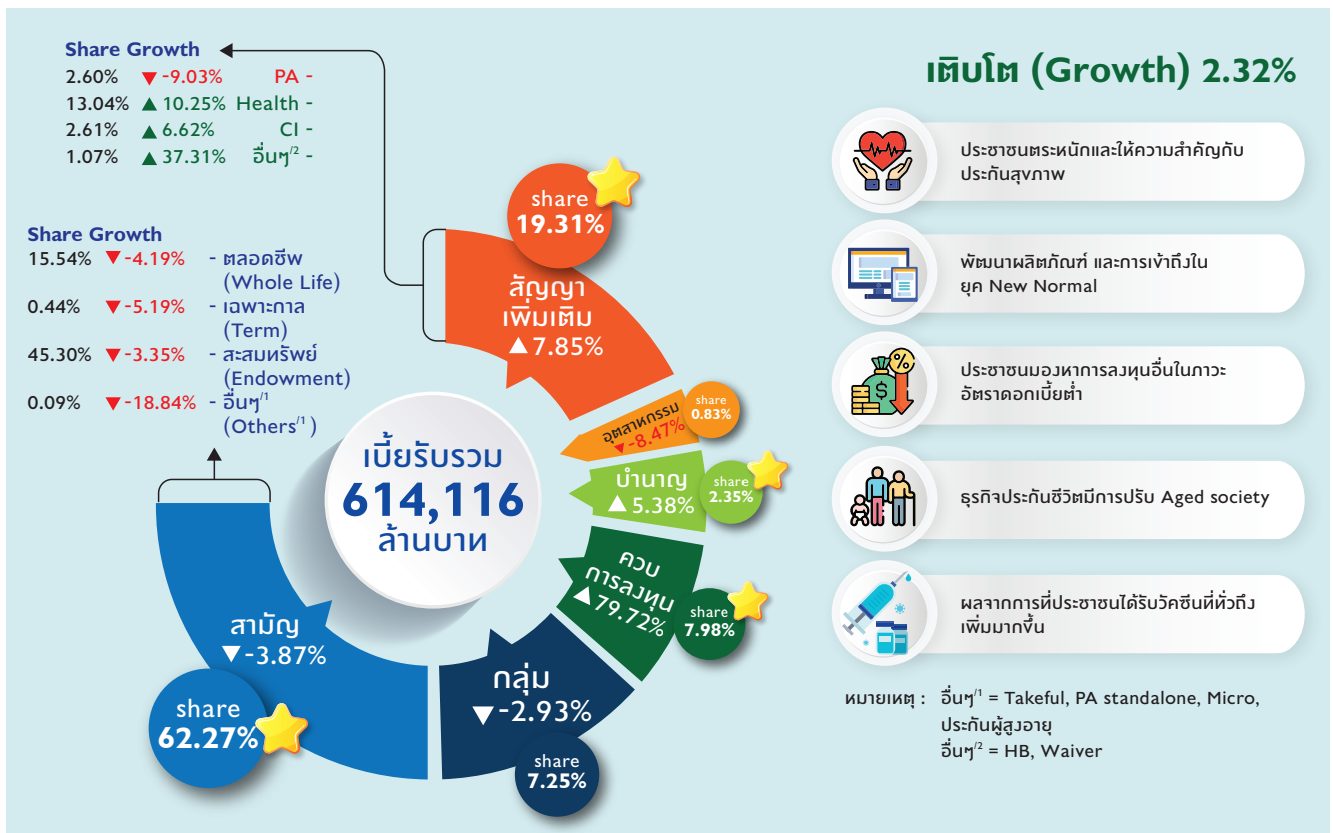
Share Growth
2.60% ▼-9.03% PA -
13.04% ▲10.25% Health -
2.61% ▲6.62% CI -
1.07% ▲37.31% อื่นๆ$^{/2}$ -

Share Growth
15.54% ▼-4.19% - ตลอดชีพ (Whole Life)
0.44% ▼-5.19% - เฉพาะกาล (Term)
45.30% ▼-3.35% - สะสมทรัพย์ (Endowment)
0.09% ▼-18.84% - อื่นๆ$^{/1}$ (Others$^{/1}$)

share 19.31%
สัญญาเพิ่มเติม ▲7.85%

อุตสาหกรรม ▼-8.47%
share 0.83%

บำนาญ ▲5.38%
share 2.35%

ควบการลงทุน ▲79.72%
share 7.98%

กลุ่ม ▼-2.93%
share 7.25%

สามัญ ▼-3.87%
share 62.27%

เบี้ยรับรวม
614,116
ล้านบาท

เติบโต (Growth) 2.32%

ประชาชนตระหนักและให้ความสำคัญกับประกันสุขภาพ

พัฒนาผลิตภัณฑ์ และการเข้าถึงในยุค New Normal

ประชาชนมองหาการลงทุนอื่นในภาวะอัตราดอกเบี้ยต่ำ

ธุรกิจประกันชีวิตมีการปรับ Aged society

ผลจากการที่ประชาชนได้รับวัคซีนที่ทั่วถึงเพิ่มมากขึ้น

หมายเหตุ : อื่นๆ$^{/1}$ = Takeful, PA standalone, Micro, ประกันผู้สูงอายุ
อื่นๆ$^{/2}$ = HB, Waiver